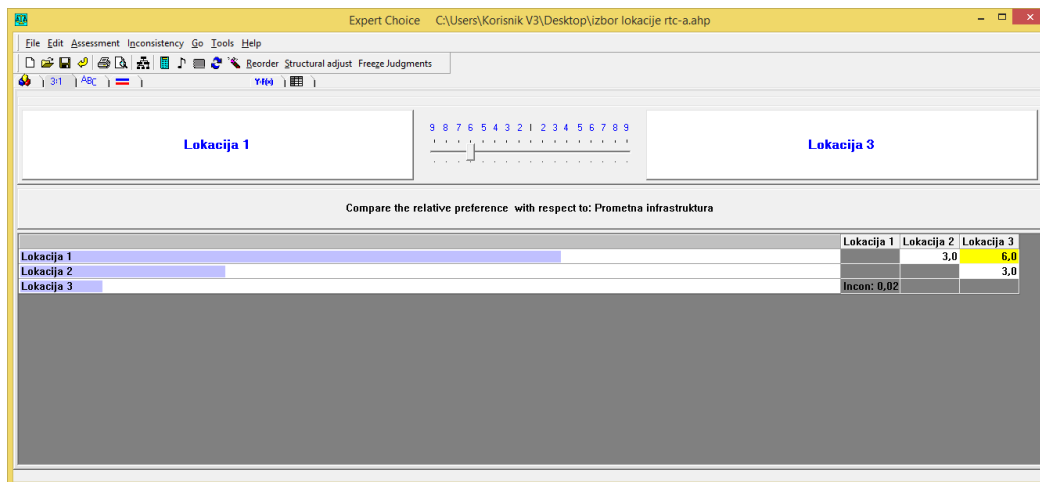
Expert Choice C:\Users\Korisnik V3\Desktop\izbor lokacije rtc-a.ahp

File Edit Assessment Inconsistency Go Tools Help

Reorder Structural adjust Freeze Judgments

3:1 ABC Y=f(x)

Lokacija 1

9 8 7 6 5 4 3 2 1 2 3 4 5 6 7 8 9

Lokacija 3

Compare the relative preference with respect to: Prometna infrastruktura

| | Lokacija 1 | Lokacija 2 | Lokacija 3 |
|---|---|---|---|
| Lokacija 1 | | 3,0 | 6,0 |
| Lokacija 2 | | | 3,0 |
| Lokacija 3 | Incon: 0,02 | | |